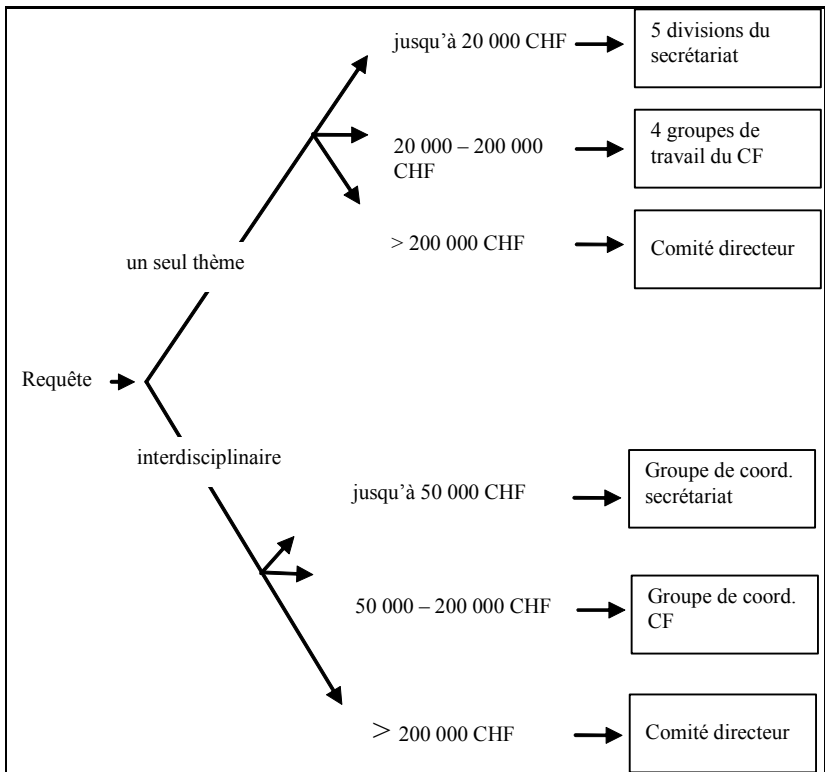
jusqu'à 20 000 CHF

5 divisions du secrétariat

20 000 – 200 000 CHF

4 groupes de travail du CF

> 200 000 CHF

Comité directeur

un seul thème

Requête

interdisciplinaire

jusqu'à 50 000 CHF

Groupe de coord. secrétariat

50 000 – 200 000 CHF

Groupe de coord. CF

> 200 000 CHF

Comité directeur